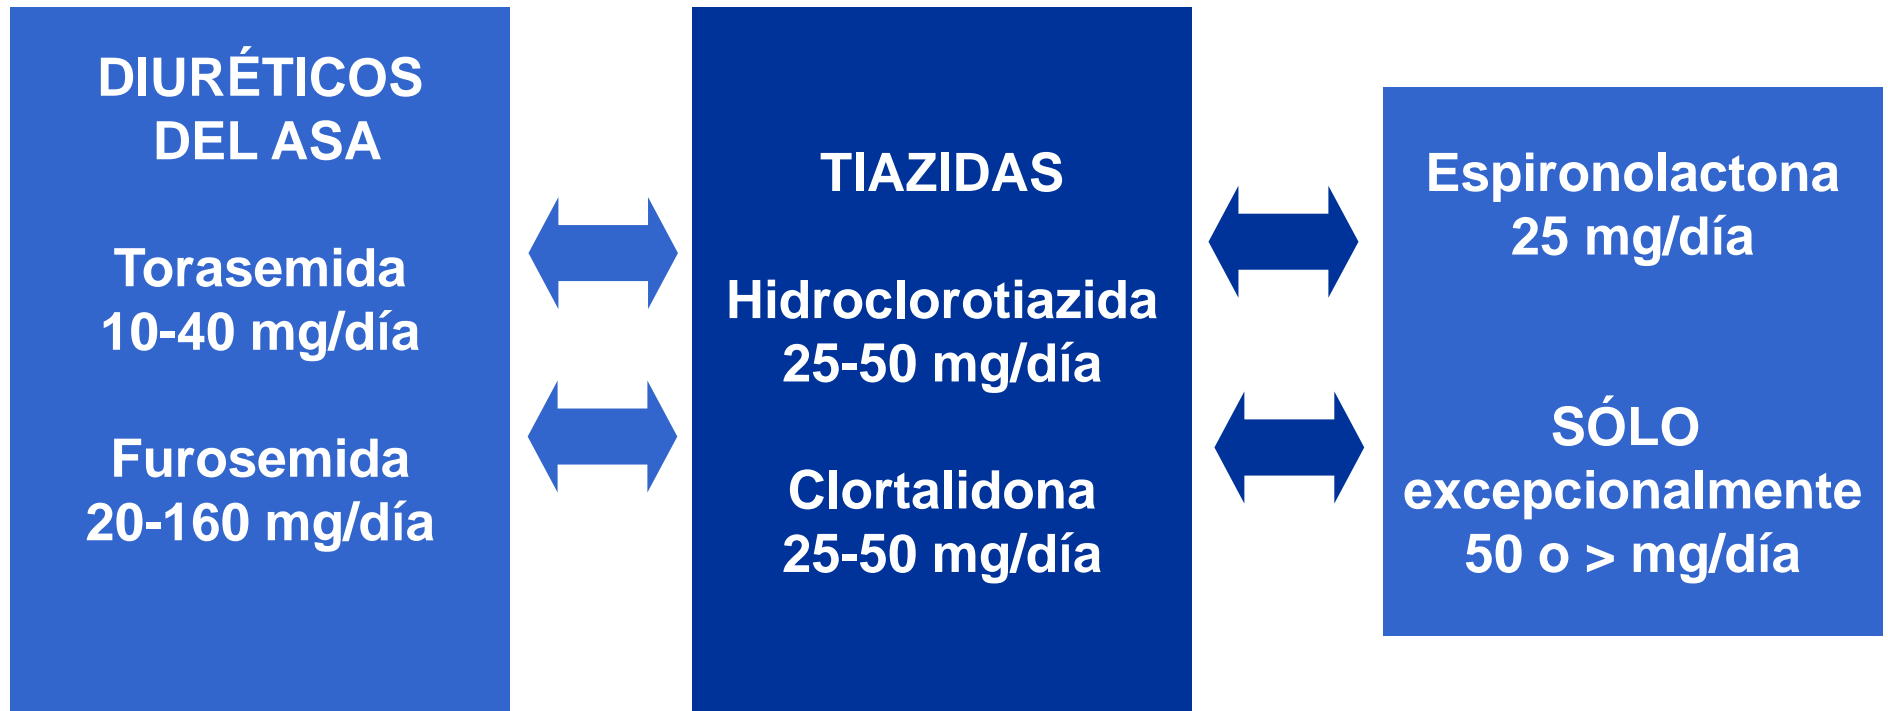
DIURÉTICOS DEL ASA

Torasemida
10-40 mg/día

Furosemida
20-160 mg/día

TIAZIDAS

Hidroclorotiazida
25-50 mg/día

Clortalidona
25-50 mg/día

Espironolactona
25 mg/día

SÓLO excepcionalmente
50 o > mg/día